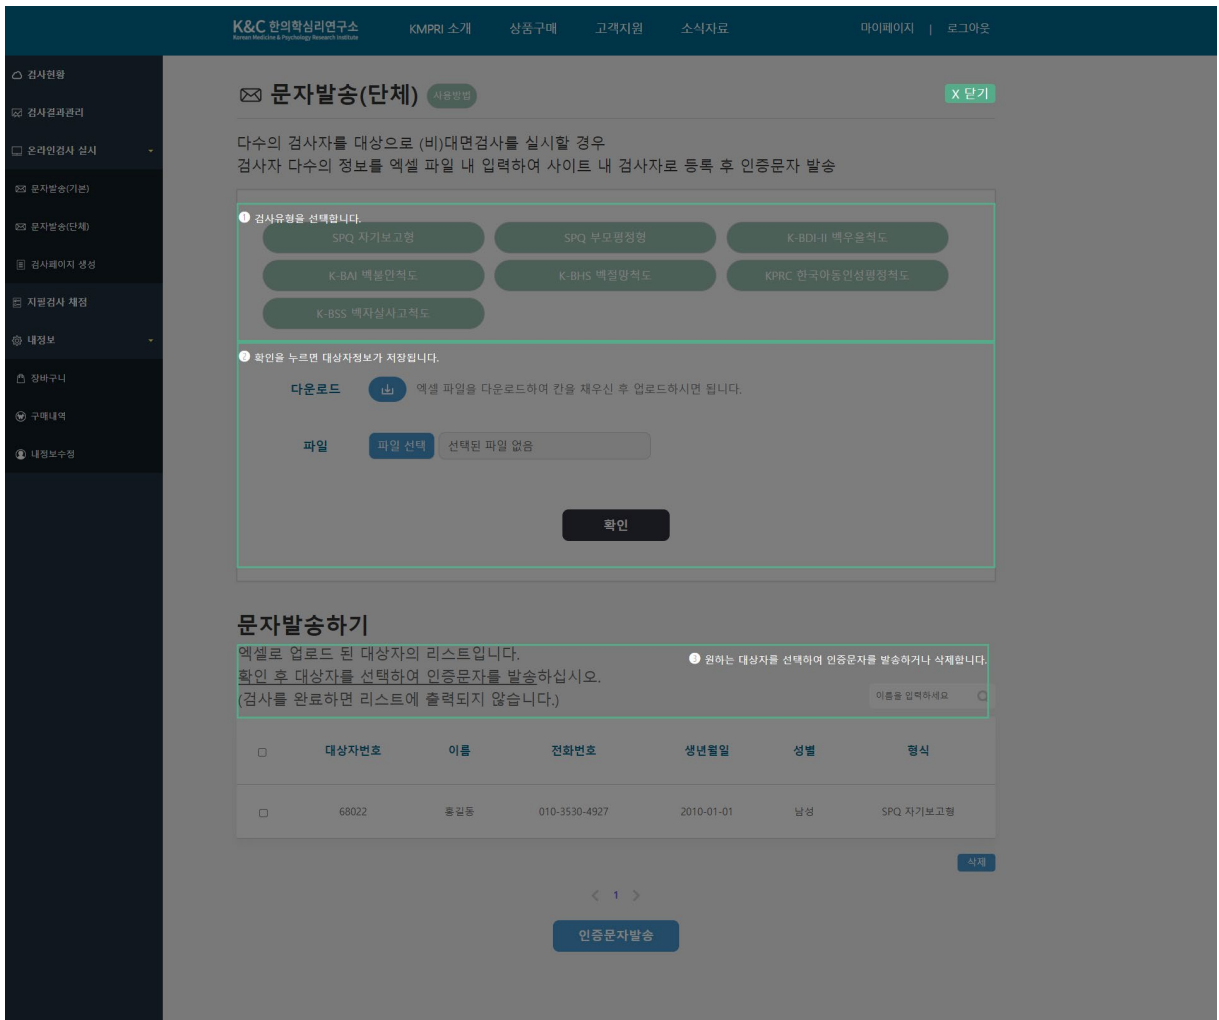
K&C 한의학심리연구소
Korean Medicine & Psychology Research Institute

KMPRI 소개 상품구매 고객지원 소식자료

마이페이지 | 로그아웃

검사현황
검사결과관리
온라인검사 실시
문자발송(기본)
문자발송(단체)
검사페이지 생성
지필검사 채점
내정보
장바구니
구매내역
내정보수정

문자발송(단체) 사용방법

X 닫기

다수의 검사자를 대상으로 (비)대면검사를 실시할 경우
검사자 다수의 정보를 엑셀 파일 내 입력하여 사이트 내 검사자로 등록 후 인증문자 발송

❶ 검사유형을 선택합니다.

SPQ 자기보고형
SPQ 부모평정형
K-BDI-II 벡우울척도
K-BAI 벡불안척도
K-BHS 벡절망척도
KPRC 한국아동인성평정척도
K-BSS 벡자살사고척도

❷ 확인을 누르면 대상자정보가 저장됩니다.

다운로드 엑셀 파일을 다운로드하여 칸을 채우신 후 업로드하시면 됩니다.

파일 파일 선택 선택된 파일 없음

확인

문자발송하기

엑셀로 업로드 된 대상자의 리스트입니다.
확인 후 대상자를 선택하여 인증문자를 발송하십시오.
(검사를 완료하면 리스트에 출력되지 않습니다.)

❸ 원하는 대상자를 선택하여 인증문자를 발송하거나 삭제합니다.

이름을 입력하세요

| | 대상자번호 | 이름 | 전화번호 | 생년월일 | 성별 | 형식 |
|---|---|---|---|---|---|---|
| | 68022 | 홍길동 | 010-3530-4927 | 2010-01-01 | 남성 | SPQ 자기보고형 |

삭제

< 1 >

인증문자발송